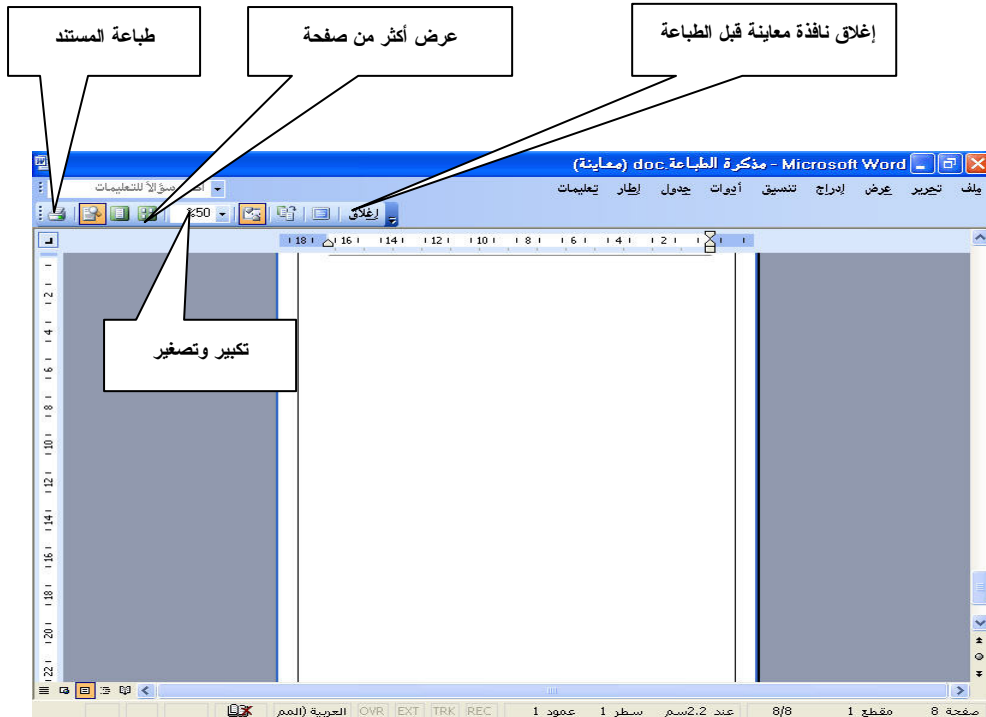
طباعة المستند

عرض أكثر من صفحة

إغلاق نافذة معاينة قبل الطباعة

مذكرة الطباعة.doc (معاينة) - Microsoft Word

ملف تحرير عرض إدراج تنسيق أدوات جدول إطار تعليمات

اكتب سؤالاً للتعليمات

50%

إغلاق

18 16 14 12 10 8 6 4 2

تكبير وتصغير

2 4 6 8 10 12 14 16 18 20 22

صفحة 8 مقطع 1 8/8 عند 2.2سم سطر 1 عمود 1 REC TRK EXT OVR العربية (المم